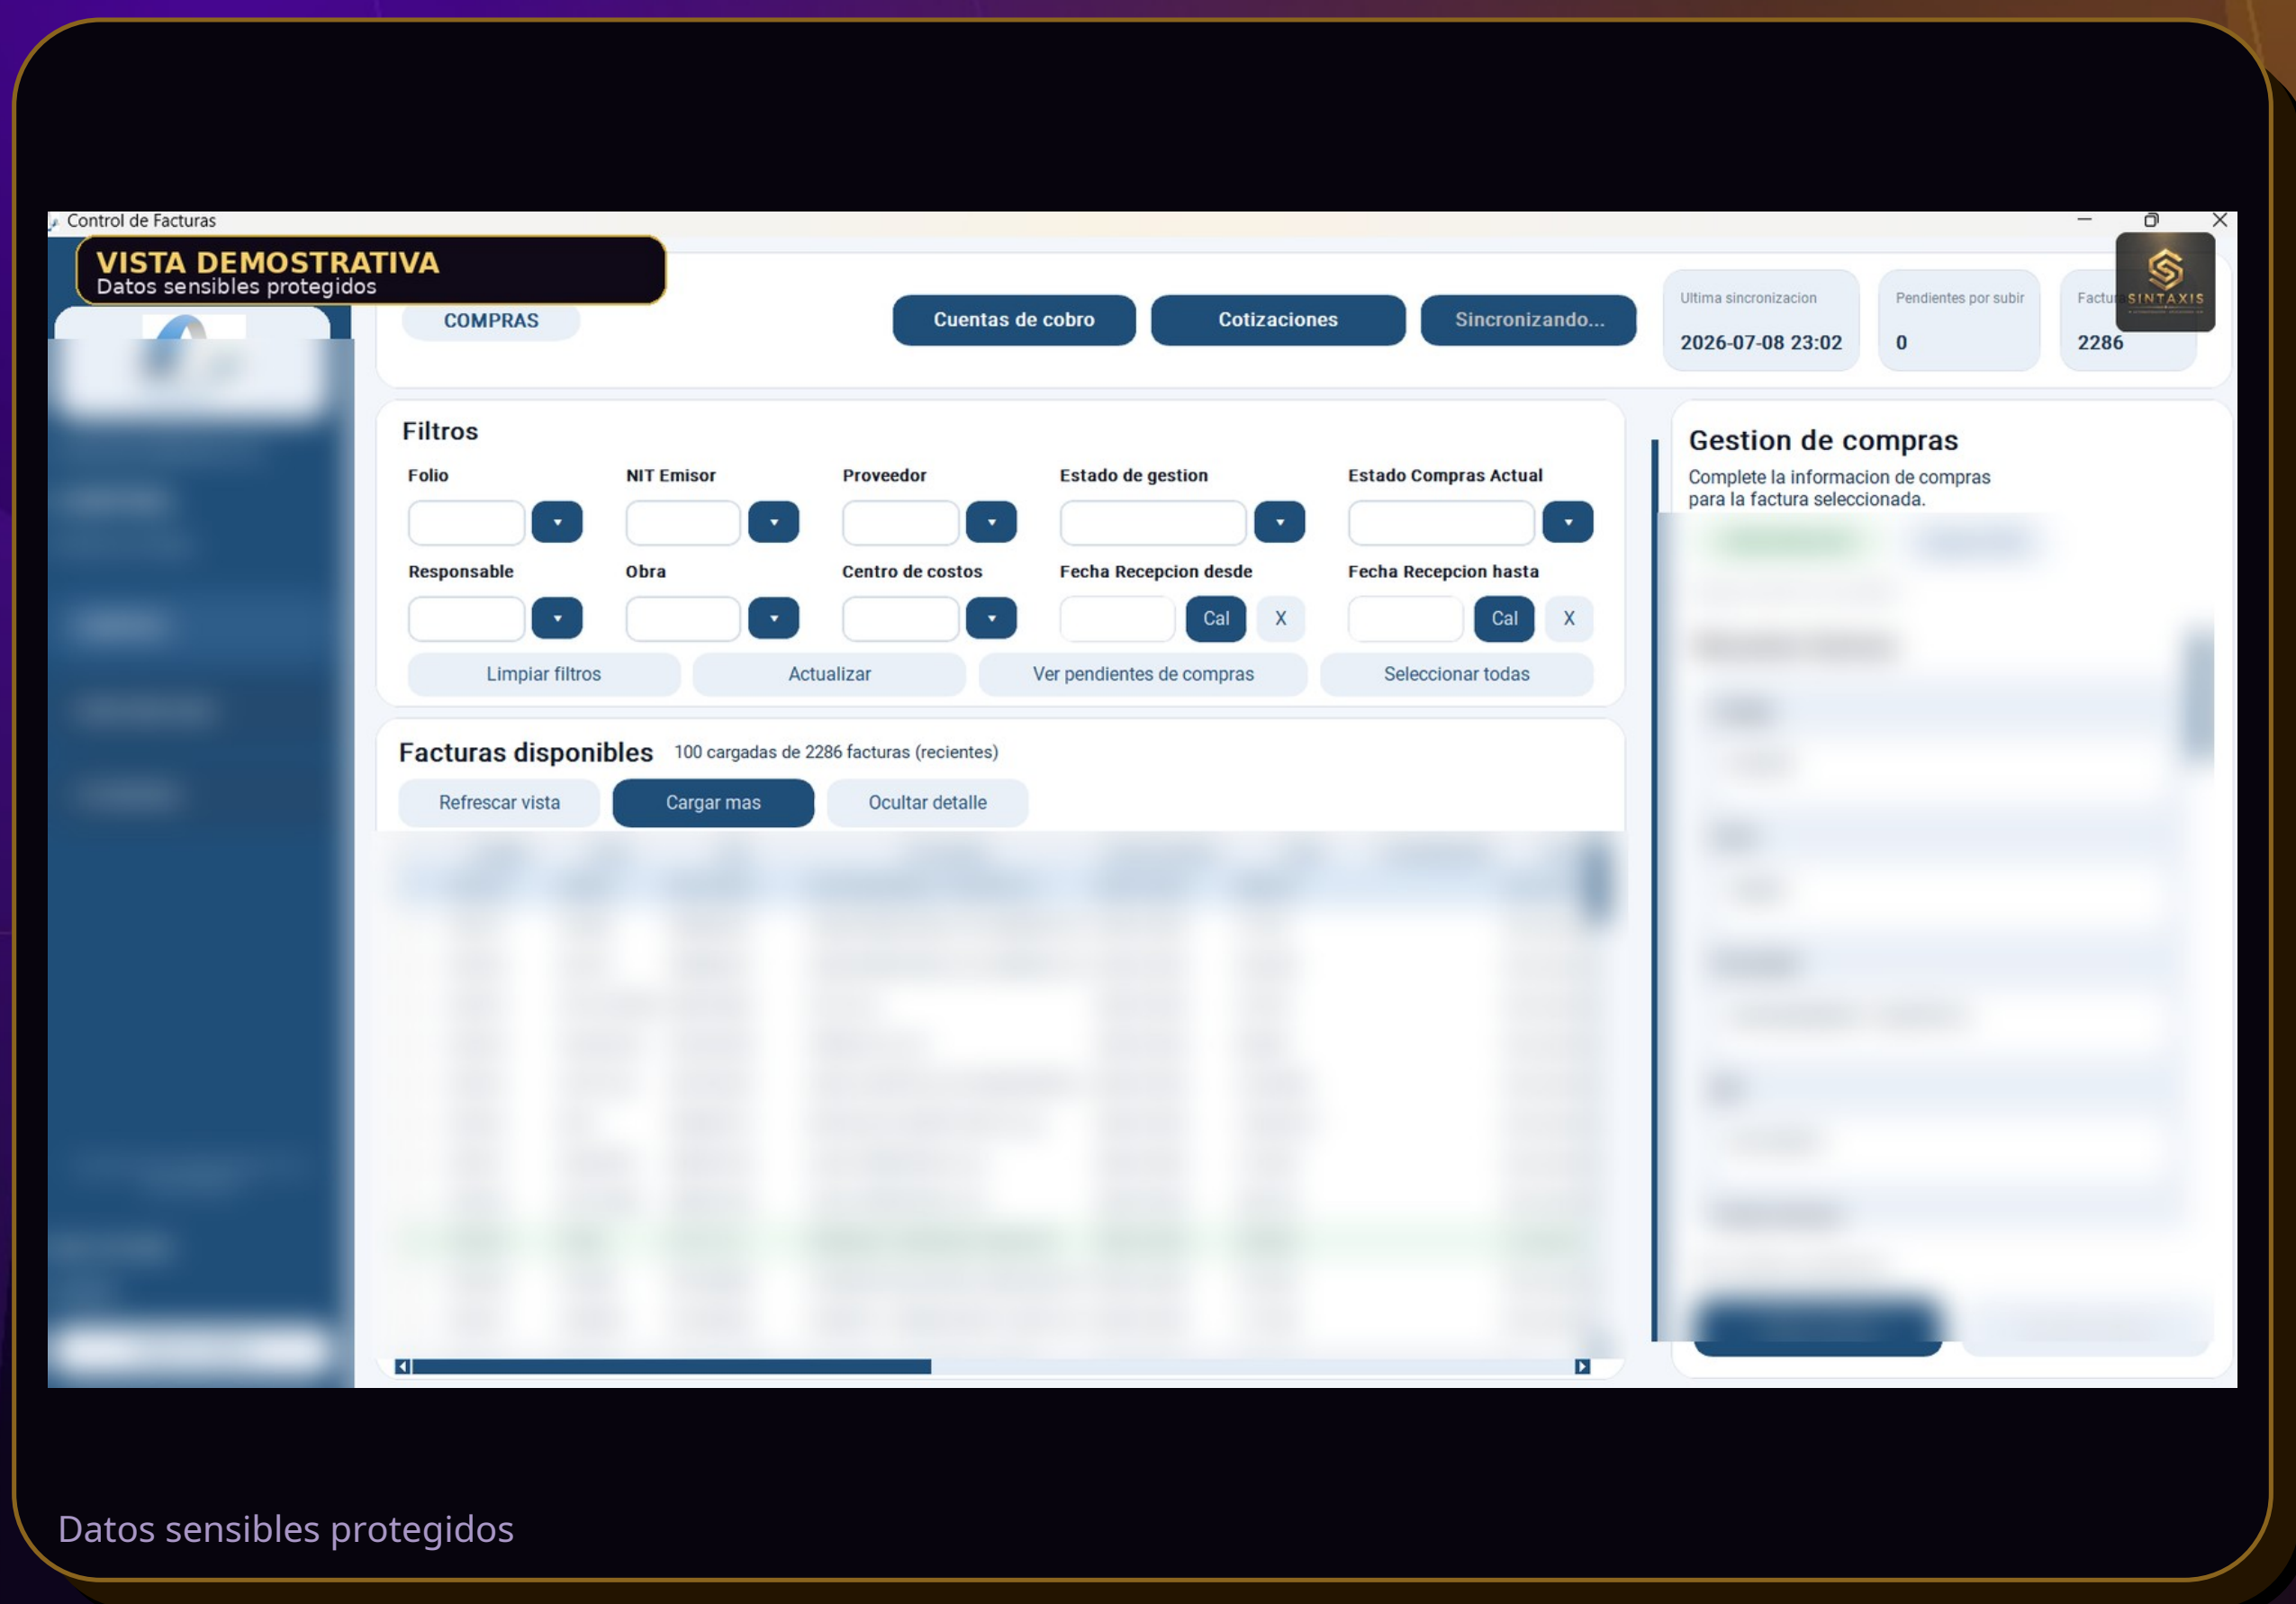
Control de Facturas

VISTA DEMOSTRATIVA
Datos sensibles protegidos

COMPRAS

Cuentas de cobro
Cotizaciones
Sincronizando...

Ultima sincronizacion
2026-07-08 23:02

Pendientes por subir
0

Factu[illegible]
2286

SINTAXIS

Filtros

Folio
NIT Emisor
Proveedor
Estado de gestion
Estado Compras Actual
Responsable
Obra
Centro de costos
Fecha Recepcion desde
Cal
X
Fecha Recepcion hasta
Cal
X

Limpiar filtros
Actualizar
Ver pendientes de compras
Seleccionar todas

Facturas disponibles
100 cargadas de 2286 facturas (recientes)

Refrescar vista
Cargar mas
Ocultar detalle

Gestion de compras
Complete la informacion de compras para la factura seleccionada.

Datos sensibles protegidos